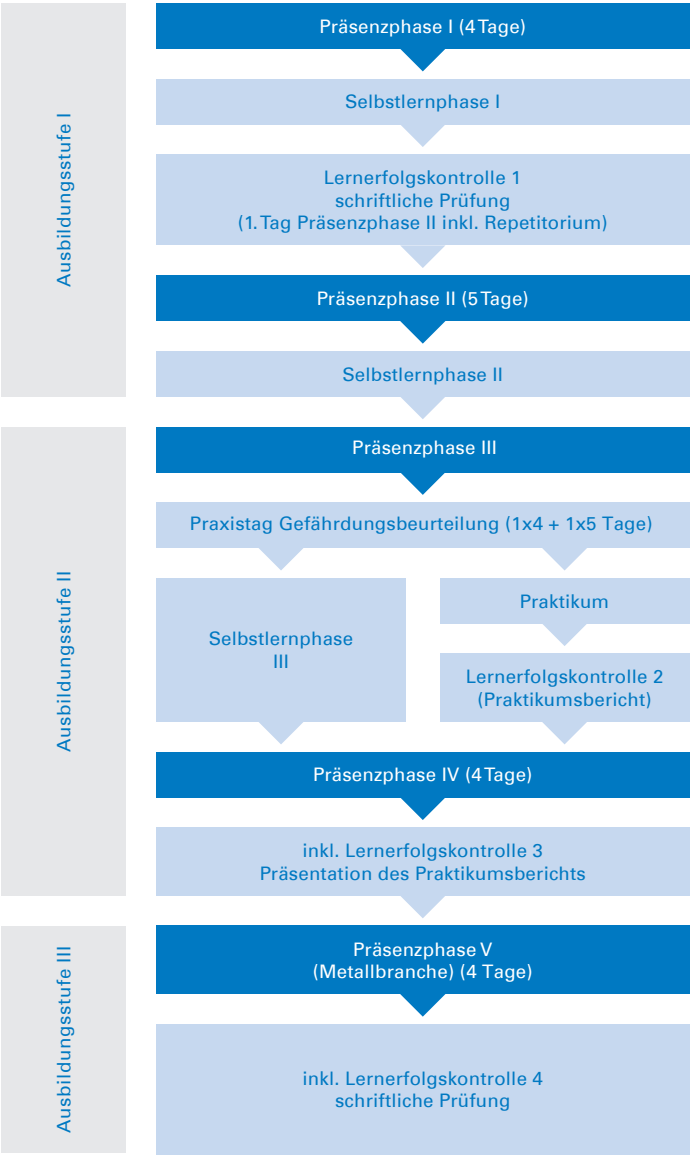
Ausbildungsstufe I

Präsenzphase I (4 Tage)

Selbstlernphase I

Lernerfolgskontrolle 1
schriftliche Prüfung
(1. Tag Präsenzphase II inkl. Repetitorium)

Präsenzphase II (5 Tage)

Selbstlernphase II

Ausbildungsstufe II

Präsenzphase III

Praxistag Gefährdungsbeurteilung (1x4 + 1x5 Tage)

Selbstlernphase III

Praktikum

Lernerfolgskontrolle 2
(Praktikumsbericht)

Präsenzphase IV (4 Tage)

inkl. Lernerfolgskontrolle 3
Präsentation des Praktikumsberichts

Ausbildungsstufe III

Präsenzphase V
(Metallbranche) (4 Tage)

inkl. Lernerfolgskontrolle 4
schriftliche Prüfung